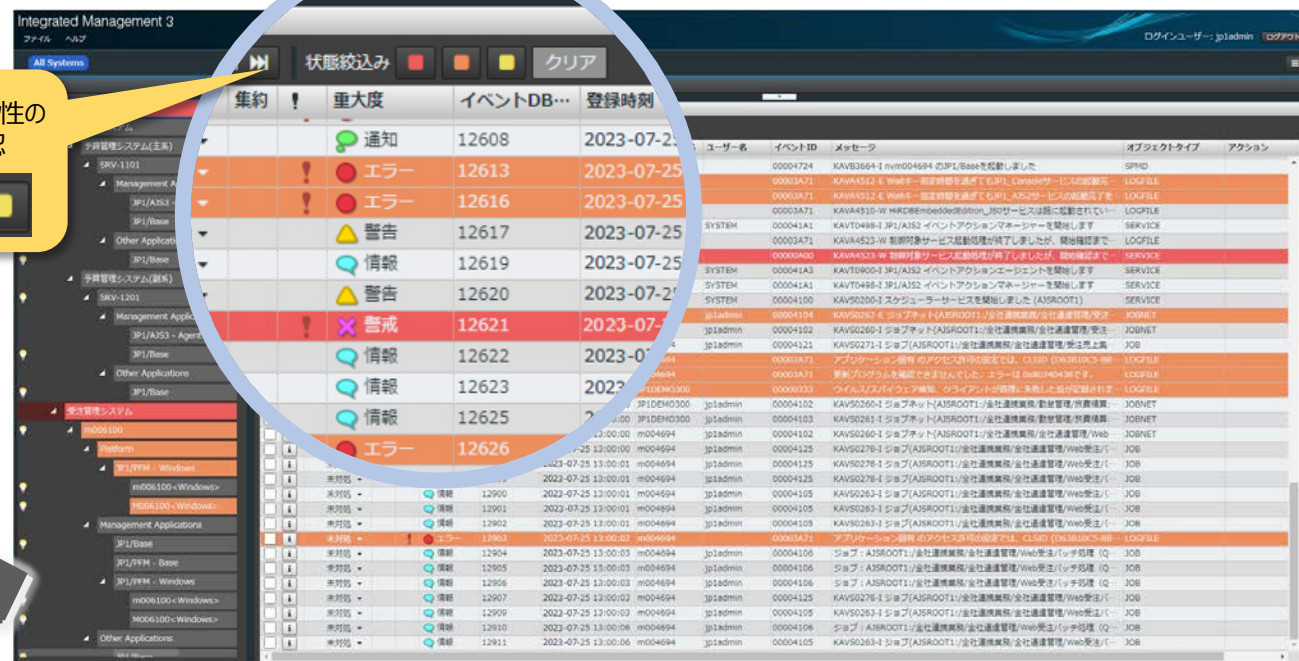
Integrated Management 3

ファイル ヘルプ

ログインユーザー: jp1admin ログアウト

All Systems

性の

状態絞込み クリア

| 集約 | ! | 重大度 | イベントDB… | 登録時刻 |
|---|---|---|---|---|
| | | 通知 | 12608 | 2023-07-25 |
| | ! | エラー | 12613 | 2023-07-25 |
| | ! | エラー | 12616 | 2023-07-25 |
| | | 警告 | 12617 | 2023-07-25 |
| | | 情報 | 12619 | 2023-07-25 |
| | | 警告 | 12620 | 2023-07-25 |
| | ! | 警戒 | 12621 | 2023-07-25 |
| | | 情報 | 12622 | 2023-07 |
| | | 情報 | 12623 | 2023 |
| | | 情報 | 12625 | 2 |
| | | エラー | 12626 | |

予算管理システム(主系)
SRV-1101
Management A
JP1/AJS3
JP1/Base
Other Applications
JP1/Base
予算管理システム(副系)
SRV-1201
Management Applic
JP1/AJS3 - Agent
JP1/Base
Other Applications
JP1/Base
受注管理システム
m006100
Platform
JP1/PFM - Windows
m006100<Windows>
M006100<Windows>
Management Applications
JP1/Base
JP1/PFM - Base
JP1/PFM - Windows
m006100<Windows>
M006100<Windows>
Other Applications

| ユーザー名 | イベントID | メッセージ | オブジェクトタイプ | アクション |
|---|---|---|---|---|
| | 00004724 | KAVB3664-I nvm004694 のJP1/Baseを起動しました | SPMD | |
| | 00003A71 | KAVA4512-E Wait中一定時間を過ぎてもJP1_Consoleサービスの起動完了… | LOGFILE | |
| | 00003A71 | KAVA4512-E Wait中一定時間を過ぎてもJP1_AJS2サービスの起動完了を… | LOGFILE | |
| | 00003A71 | KAVA4510-W HiRDBEmbeddedEdition_JS0サービスは既に起動されてい… | LOGFILE | |
| SYSTEM | 000041A1 | KAVT0498-I JP1/AJS2 イベントアクションマネージャーを開始します | SERVICE | |
| | 00003A71 | KAVA4523-W 制御対象サービス起動処理が終了しましたが、開始確認まで… | LOGFILE | |
| | 00000A00 | KAVA4523-W 制御対象サービス起動処理が終了しましたが、開始確認まで… | SERVICE | |
| SYSTEM | 000041A3 | KAVT0900-I JP1/AJS2 イベントアクションエージェントを開始します | SERVICE | |
| SYSTEM | 000041A1 | KAVT0498-I JP1/AJS2 イベントアクションマネージャーを開始します | SERVICE | |
| SYSTEM | 00004100 | KAVS0200-I スケジューラーサービスを開始しました (AJSROOT1) | SERVICE | |
| jp1admin | 00004104 | KAVS0262-E ジョブネット(AJSROOT1:/全社連携業務/動態管理/受注… | JOBNET | |
| jp1admin | 00004102 | KAVS0260-I ジョブネット(AJSROOT1:/全社連携業務/全社連携管理/受注… | JOBNET | |
| jp1admin | 00004121 | KAVS0271-I ジョブ(AJSROOT1:/全社連携業務/全社連携管理/受注上基… | JOB | |
| | 00003A71 | アプリケーション固有 のアクセス許可の設定では、CLSID {D63B10C5-BB… | LOGFILE | |
| | 00003A71 | 更新プログラムを確認できませんでした。エラー: 0x80240438です。 | LOGFILE | |
| | 00000333 | ウイルス/スパイウェア検知。クライアントが処理に失敗した旨が記録されま… | LOGFILE | |
| jp1admin | 00004102 | KAVS0260-I ジョブネット(AJSROOT1:/全社連携業務/投資精算… | JOBNET | |
| jp1admin | 00004103 | KAVS0261-I ジョブネット(AJSROOT1:/全社連携業務/動態管理/投資精算… | JOBNET | |
| jp1admin | 00004102 | KAVS0260-I ジョブネット(AJSROOT1:/全社連携業務/全社連携管理/Web… | JOBNET | |
| jp1admin | 00004125 | KAVS0278-I ジョブ(AJSROOT1:/全社連携業務/全社連携管理/Web受注/バ… | JOB | |
| jp1admin | 00004125 | KAVS0278-I ジョブ(AJSROOT1:/全社連携業務/全社連携管理/Web受注/バ… | JOB | |
| jp1admin | 00004105 | KAVS0263-I ジョブ(AJSROOT1:/全社連携業務/全社連携管理/Web受注/バ… | JOB | |
| jp1admin | 00004125 | KAVS0278-I ジョブ(AJSROOT1:/全社連携業務/全社連携管理/Web受注/バ… | JOB | |
| jp1admin | 00004105 | KAVS0263-I ジョブ(AJSROOT1:/全社連携業務/全社連携管理/Web受注/バ… | JOB | |

| | | 対処状況 | 重大度 | イベントDB | 登録時刻 | 発行元 | ユーザー名 | イベントID | メッセージ | オブジェクトタイプ |
|---|---|---|---|---|---|---|---|---|---|---|
| | | | | 12625 | 2023-07-25 13:00:00 | JP1DEMO300 | jp1admin | 00004102 | | |
| | | | | | 2023-07-25 13:00:00 | m004694 | jp1admin | 00004125 | | |
| | i | 未対処 | 情報 | 12900 | 2023-07-25 13:00:01 | m004694 | jp1admin | 00004105 | | |
| | i | 未対処 | 情報 | 12901 | 2023-07-25 13:00:01 | m004694 | jp1admin | 00004125 | | |
| | i | 未対処 | 情報 | 12902 | 2023-07-25 13:00:01 | m004694 | jp1admin | 00004105 | | |
| | i | 未対処 | エラー | 12903 | 2023-07-25 13:00:02 | m004694 | | 00003A71 | アプリケーション固有 のアクセス許可の設定では、CLSID {D63B10C5-BB… | LOGFILE |
| | i | 未対処 | 情報 | 12904 | 2023-07-25 13:00:03 | m004694 | jp1admin | 00004106 | ジョブ：AJSROOT1:/全社連携業務/全社連携管理/Web受注/バッチ処理 (Q… | JOB |
| | i | 未対処 | 情報 | 12905 | 2023-07-25 13:00:03 | m004694 | jp1admin | 00004106 | ジョブ：AJSROOT1:/全社連携業務/全社連携管理/Web受注/バッチ処理 (Q… | JOB |
| | i | 未対処 | 情報 | 12906 | 2023-07-25 13:00:03 | m004694 | jp1admin | 00004106 | ジョブ：AJSROOT1:/全社連携業務/全社連携管理/Web受注/バッチ処理 (Q… | JOB |
| | i | 未対処 | 情報 | 12907 | 2023-07-25 13:00:03 | m004694 | jp1admin | 00004125 | KAVS0278-I ジョブ(AJSROOT1:/全社連携業務/全社連携管理/Web受注/バ… | JOB |
| | i | 未対処 | 情報 | 12909 | 2023-07-25 13:00:03 | m004694 | jp1admin | 00004105 | KAVS0263-I ジョブ(AJSROOT1:/全社連携業務/全社連携管理/Web受注/バ… | JOB |
| | i | 未対処 | 情報 | 12910 | 2023-07-25 13:00:06 | m004694 | jp1admin | 00004106 | ジョブ：AJSROOT1:/全社連携業務/全社連携管理/Web受注/バッチ処理 (Q… | JOB |
| | i | 未対処 | 情報 | 12911 | 2023-07-25 13:00:06 | m004694 | jp1admin | 00004105 | KAVS0263-I ジョブ(AJSROOT1:/全社連携業務/全社連携管理/Web受注/バ… | JOB |